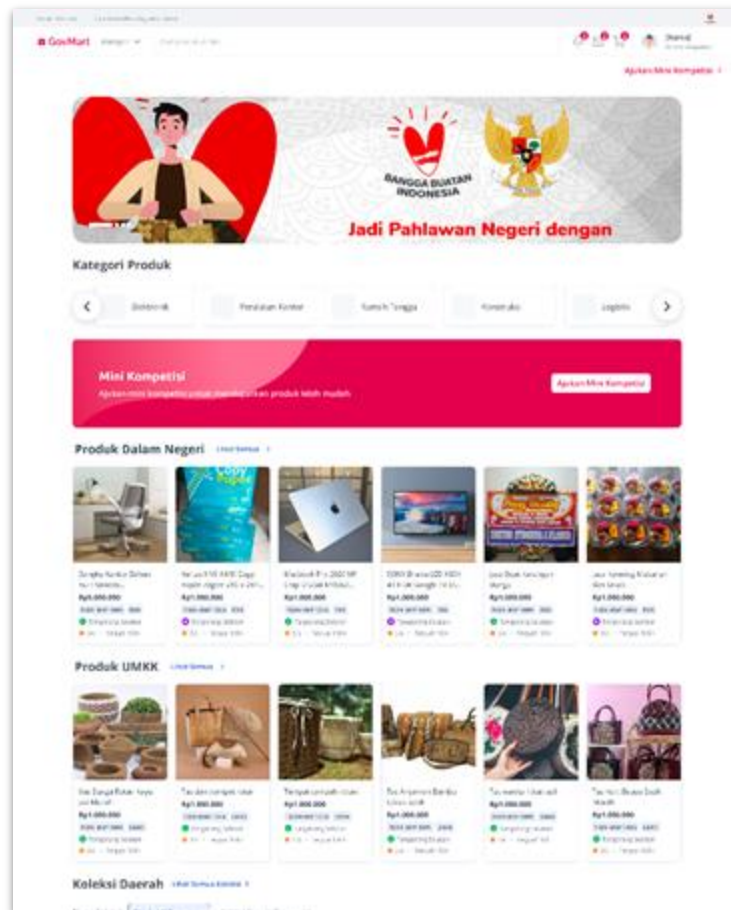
GovMart Kategori

Ajukan Mini Kompetisi >

BANGGA BUATAN INDONESIA

Jadi Pahlawan Negeri dengan

Kategori Produk

Elektronik | Peralatan Kantor | Rumah Tangga | Konstruksi | Logistik

Mini Kompetisi

Ajukan mini kompetisi untuk dapatkan produk lebih mudah

Ajukan Mini Kompetisi

Produk Dalam Negeri Lihat Semua >

Rp1.000.000

Rp1.000.000

Rp1.000.000

Rp1.000.000

Rp1.000.000

Rp1.000.000

Produk UMKK Lihat Semua >

Rp1.000.000

Rp1.000.000

Rp1.000.000

Rp1.000.000

Rp1.000.000

Rp1.000.000

Koleksi Daerah Lihat Semua Koleksi >